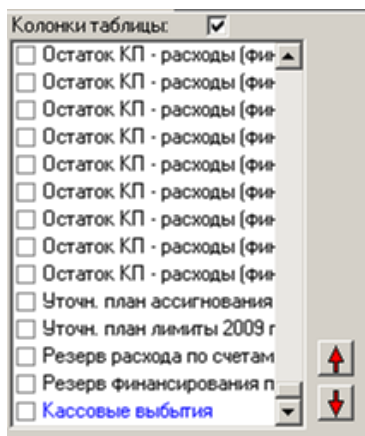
Колонки таблицы:
Остаток КП - расходы (фин
Остаток КП - расходы (фин
Остаток КП - расходы (фин
Остаток КП - расходы (фин
Остаток КП - расходы (фин
Остаток КП - расходы (фин
Остаток КП - расходы (фин
Остаток КП - расходы (фин
Остаток КП - расходы (фин
Уточн. план ассигнования
Уточн. план лимиты 2009 г
Резерв расхода по счетам
Резерв финансирования п
Кассовые выбытия